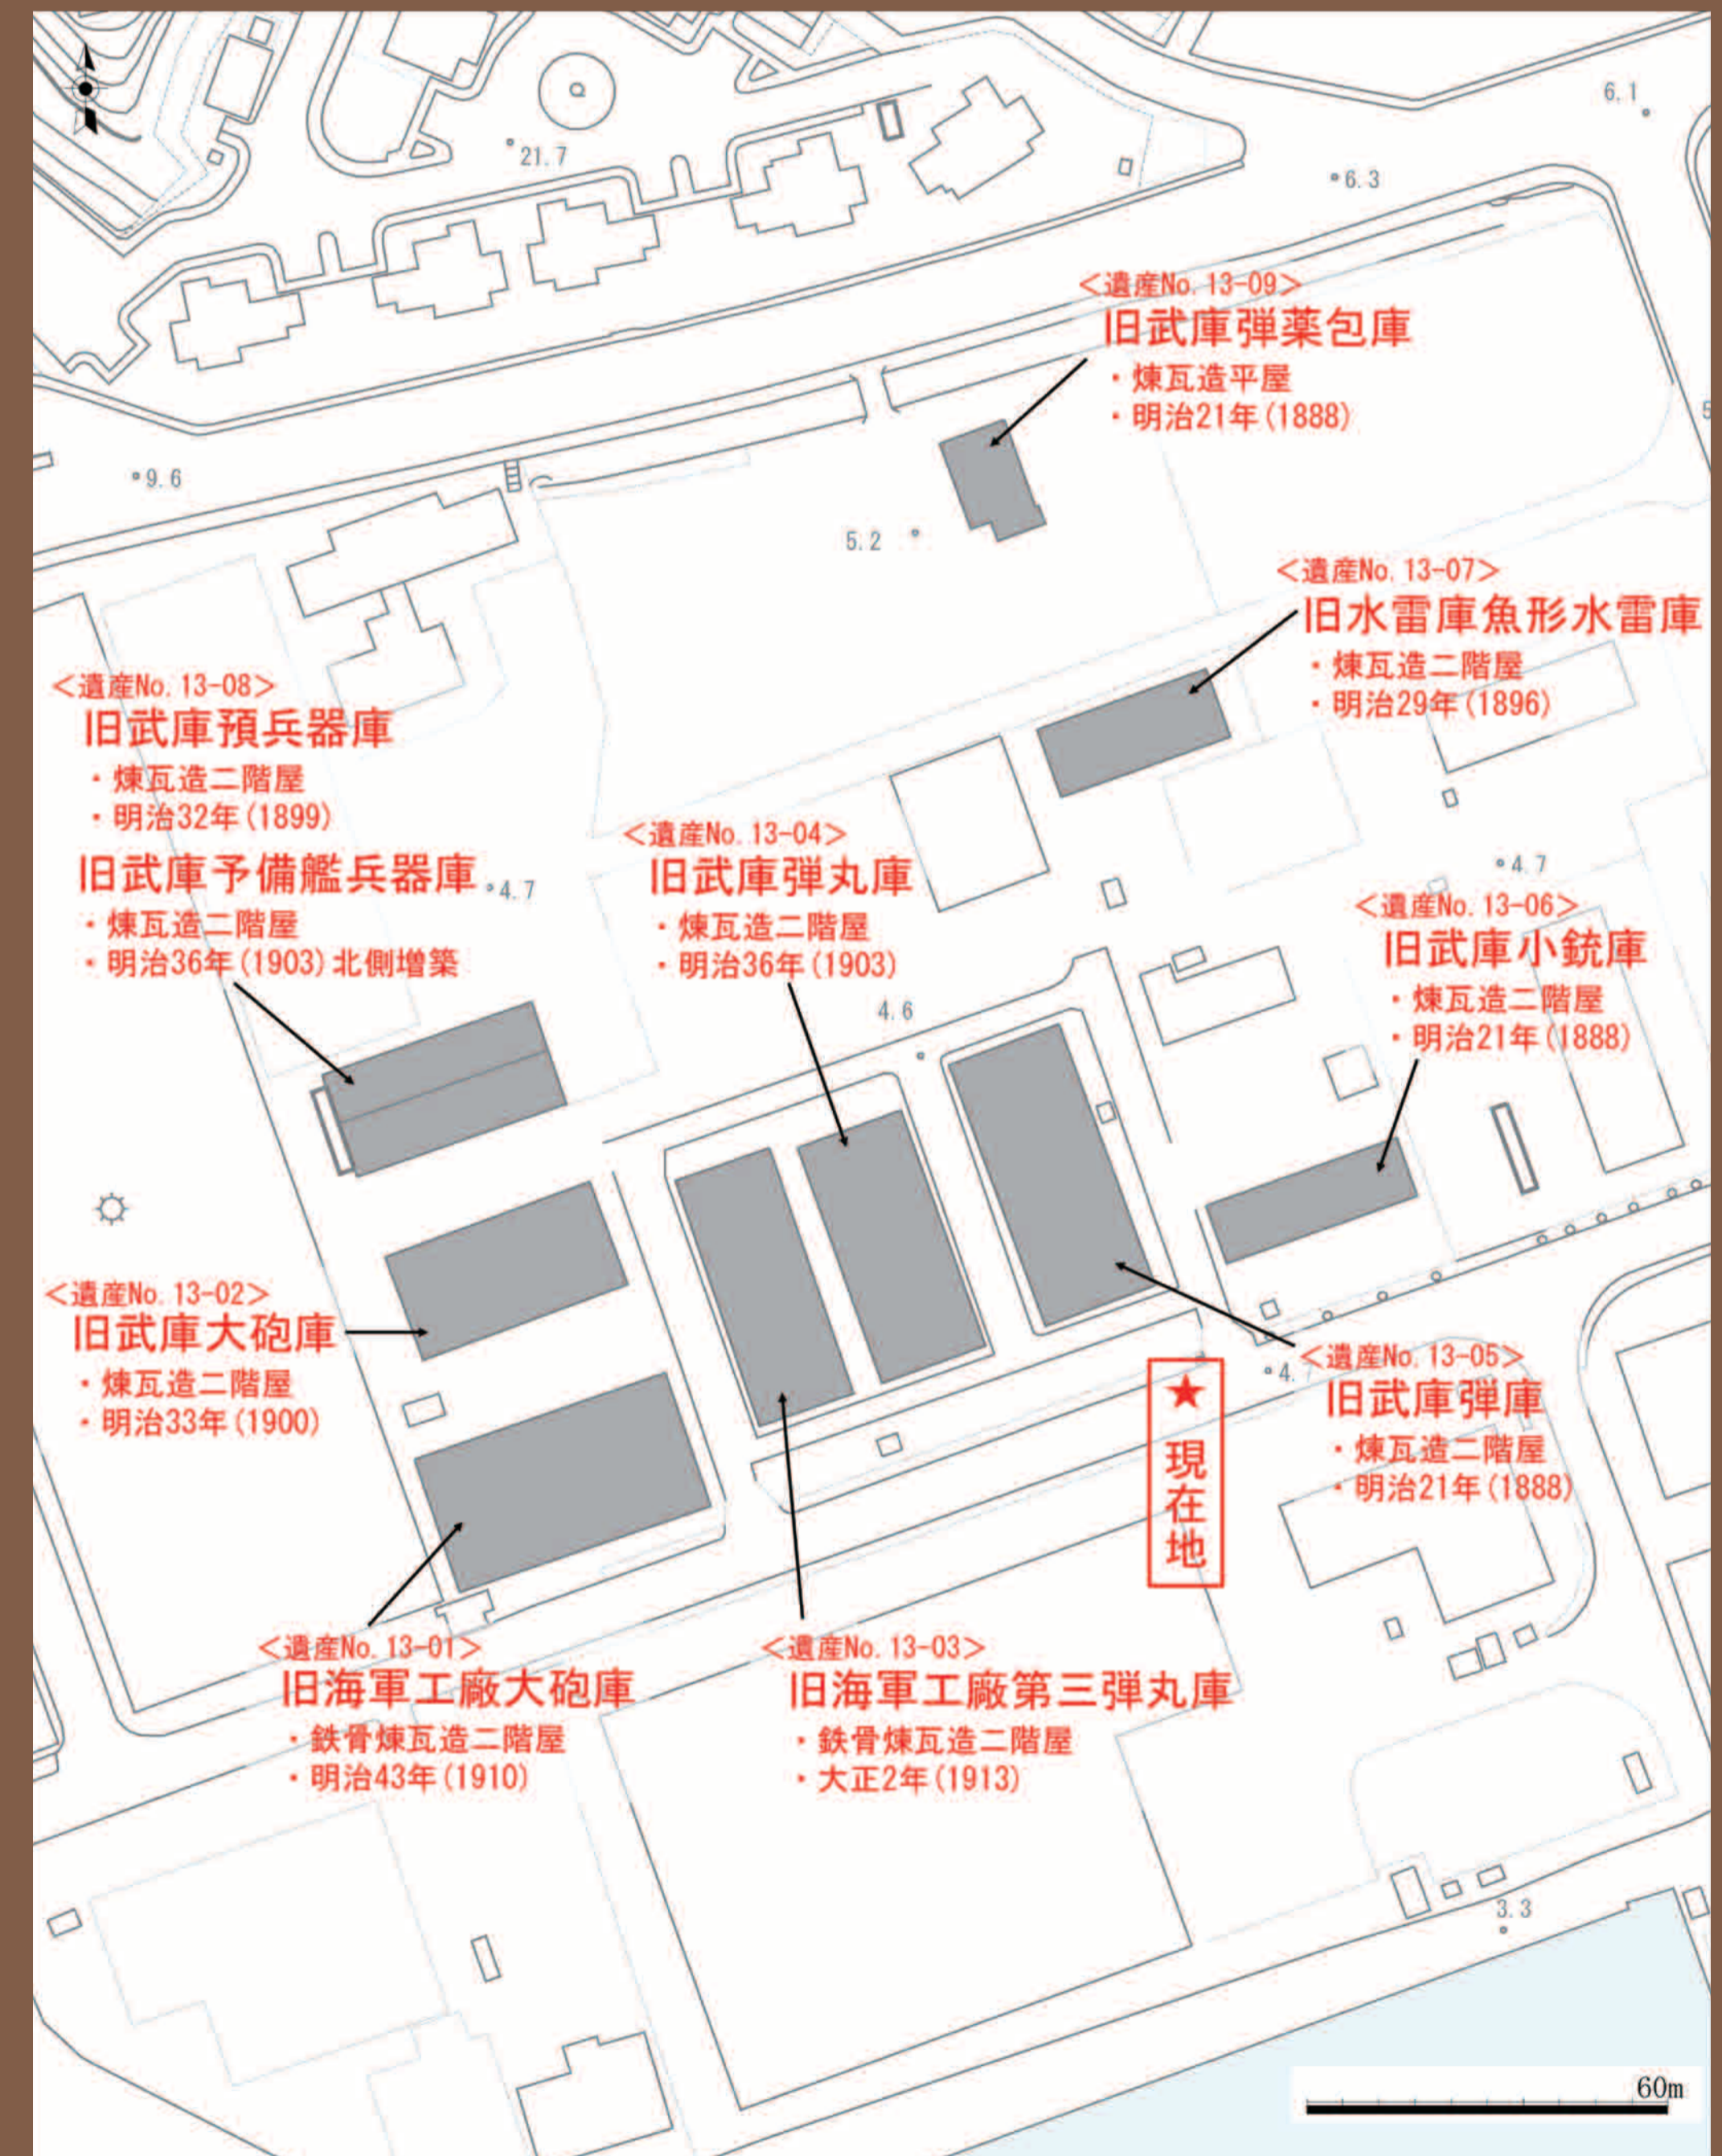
6.1

21.7

6.3

<遺産No. 13-09>
旧武庫弾薬包庫
・煉瓦造平屋
・明治21年(1888)

9.6

5.2

<遺産No. 13-07>
旧水雷庫魚形水雷庫
・煉瓦造二階屋
・明治29年(1896)

<遺産No. 13-08>
旧武庫預兵器庫
・煉瓦造二階屋
・明治32年(1899)
旧武庫予備艦兵器庫
・煉瓦造二階屋
・明治36年(1903)北側増築

4.7

<遺産No. 13-04>
旧武庫弾丸庫
・煉瓦造二階屋
・明治36年(1903)

4.7

<遺産No. 13-06>
旧武庫小銃庫
・煉瓦造二階屋
・明治21年(1888)

4.6

<遺産No. 13-02>
旧武庫大砲庫
・煉瓦造二階屋
・明治33年(1900)

★
現在地

4.

<遺産No. 13-05>
旧武庫弾庫
・煉瓦造二階屋
・明治21年(1888)

<遺産No. 13-01>
旧海軍工廠大砲庫
・鉄骨煉瓦造二階屋
・明治43年(1910)

<遺産No. 13-03>
旧海軍工廠第三弾丸庫
・鉄骨煉瓦造二階屋
・大正2年(1913)

3.3

60m